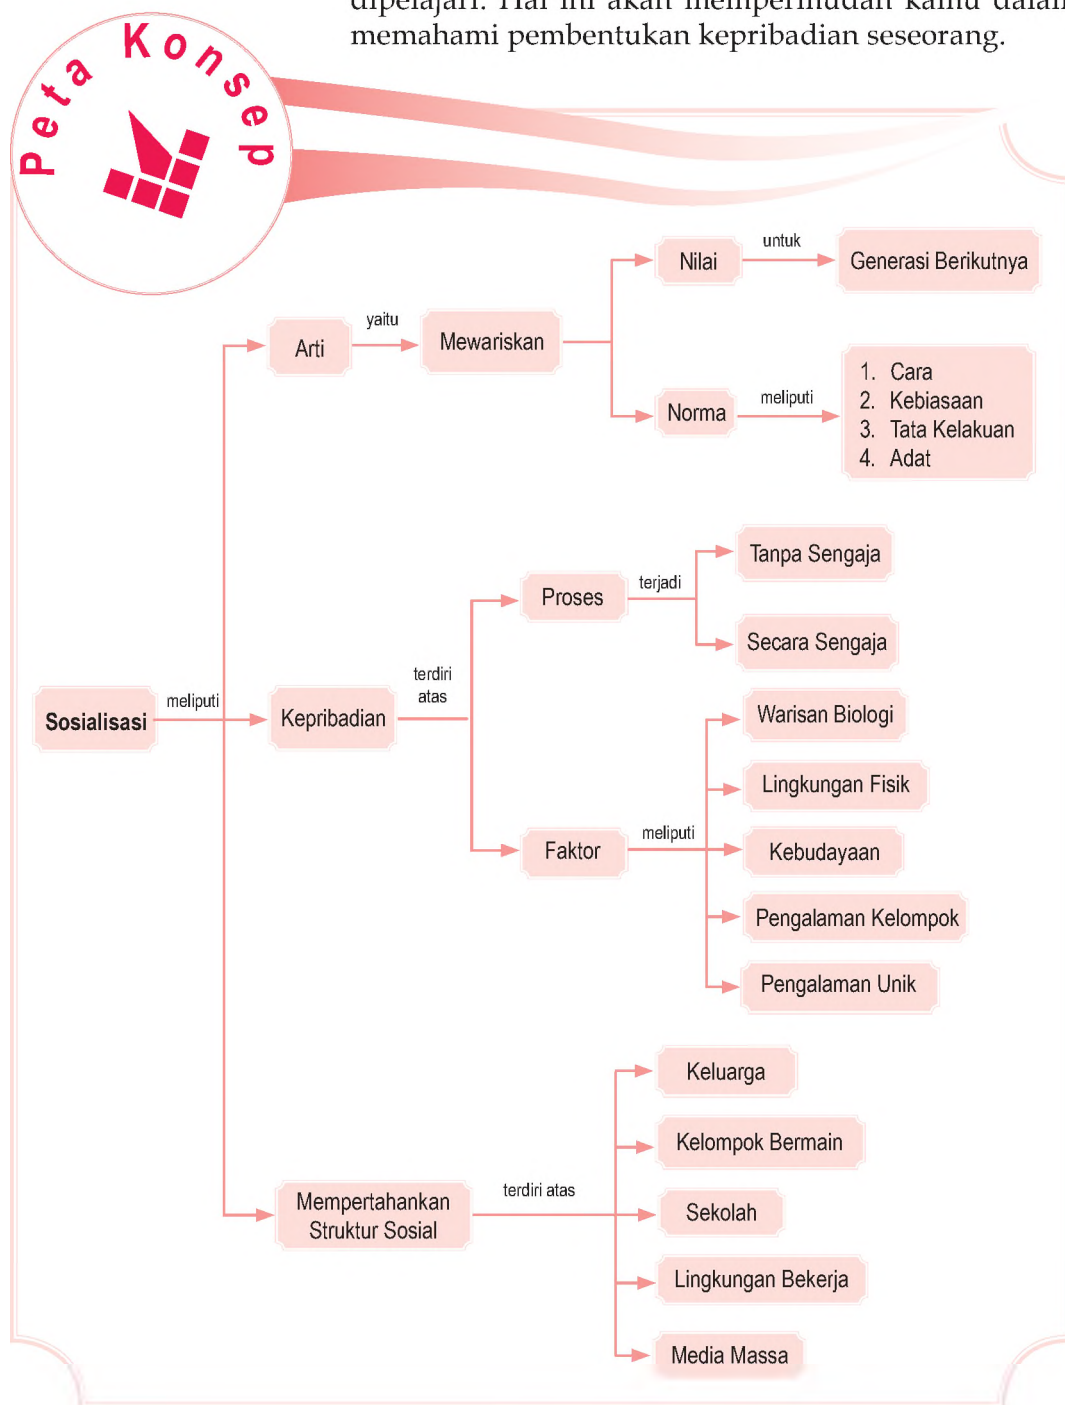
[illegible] memahami pembentukan kepribadian seseorang.

Peta Konsep

Sosialisasi
meliputi
Arti
yaitu
Mewariskan
Nilai
untuk
Generasi Berikutnya
Norma
meliputi
1. Cara
2. Kebiasaan
3. Tata Kelakuan
4. Adat

Kepribadian
terdiri atas
Proses
terjadi
Tanpa Sengaja
Secara Sengaja
Faktor
meliputi
Warisan Biologi
Lingkungan Fisik
Kebudayaan
Pengalaman Kelompok
Pengalaman Unik

Mempertahankan Struktur Sosial
terdiri atas
Keluarga
Kelompok Bermain
Sekolah
Lingkungan Bekerja
Media Massa